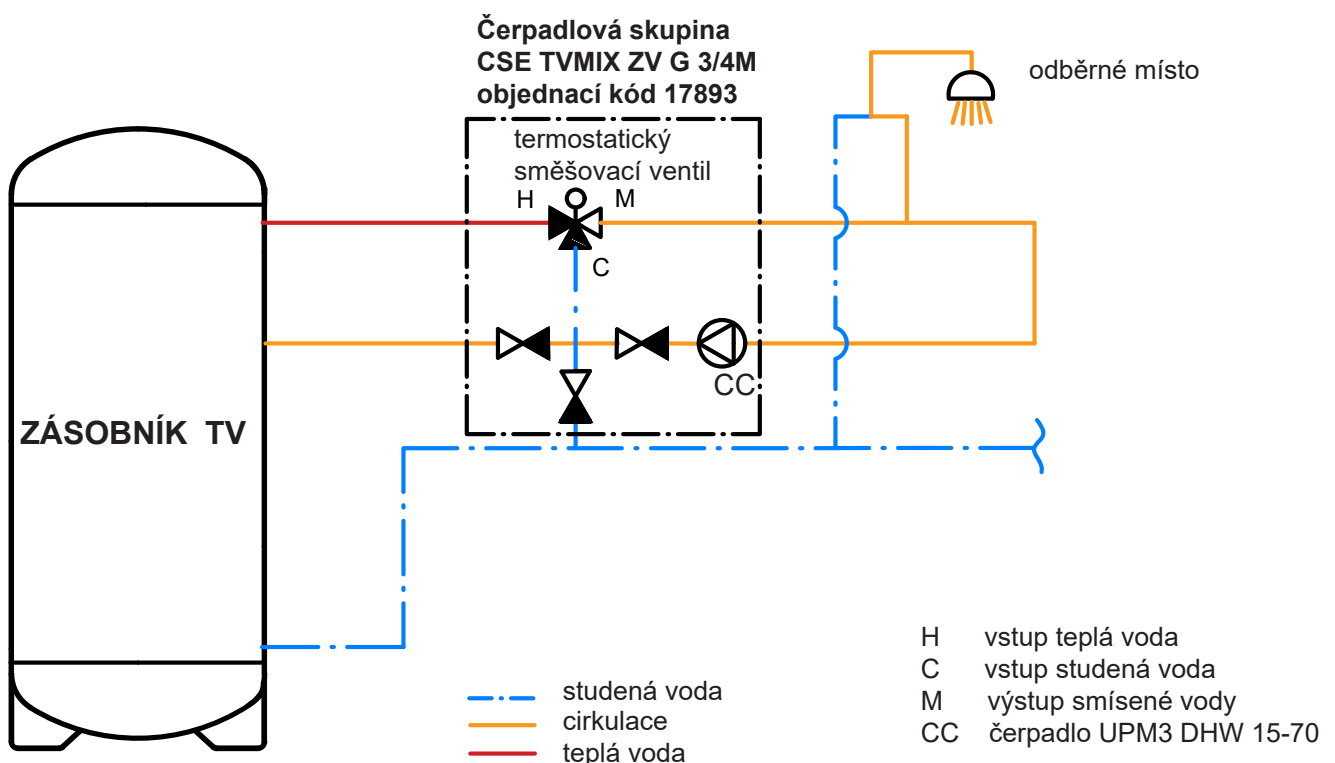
Čerpadlová skupina
CSE TVMIX ZV G 3/4M
objednací kód 17893

termostatický
směšovací ventil

H

M

C

CC

odběrné místo

ZÁSOBNÍK TV

studená voda
cirkulace
teplá voda

| | |
|---|---|
| H | vstup teplá voda |
| C | vstup studená voda |
| M | výstup smísené vody |
| CC | čerpadlo UPM3 DHW 15-70 |